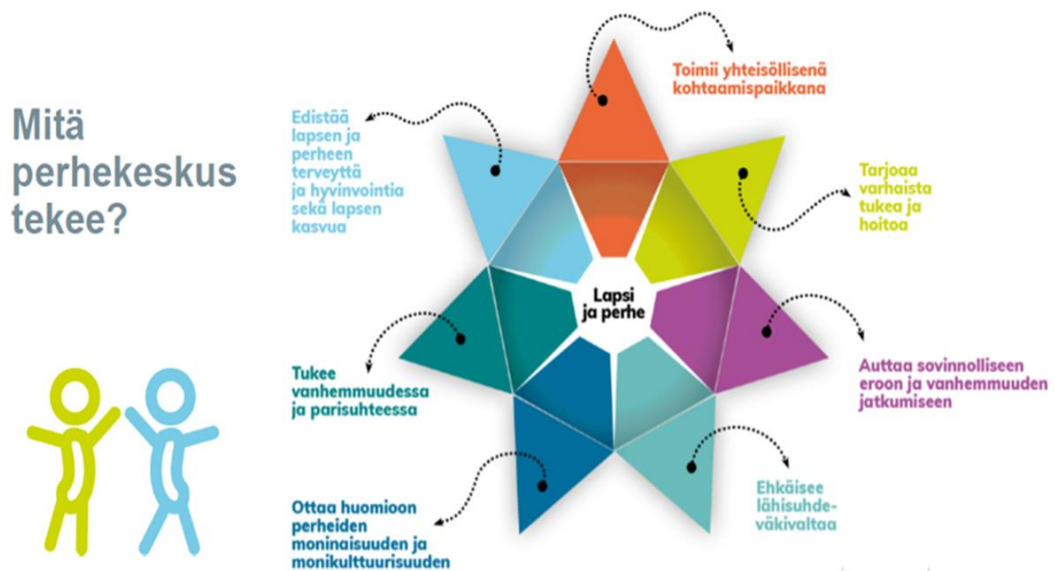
Mitä perhekeskus tekee?

Toimii yhteisöllisenä kohtaamispaikkana

Edistää lapsen ja perheen terveyttä ja hyvinvointia sekä lapsen kasvua

Tarjoaa varhaista tukea ja hoitoa

Lapsi ja perhe

Tukee vanhemmuudessa ja parisuhteessa

Auttaa sovinnolliseen eroon ja vanhemmuuden jatkumiseen

Ehkäisee lähisuhdeväkivaltaa

Ottaa huomioon perheiden moninaisuuden ja monikulttuurisuuden